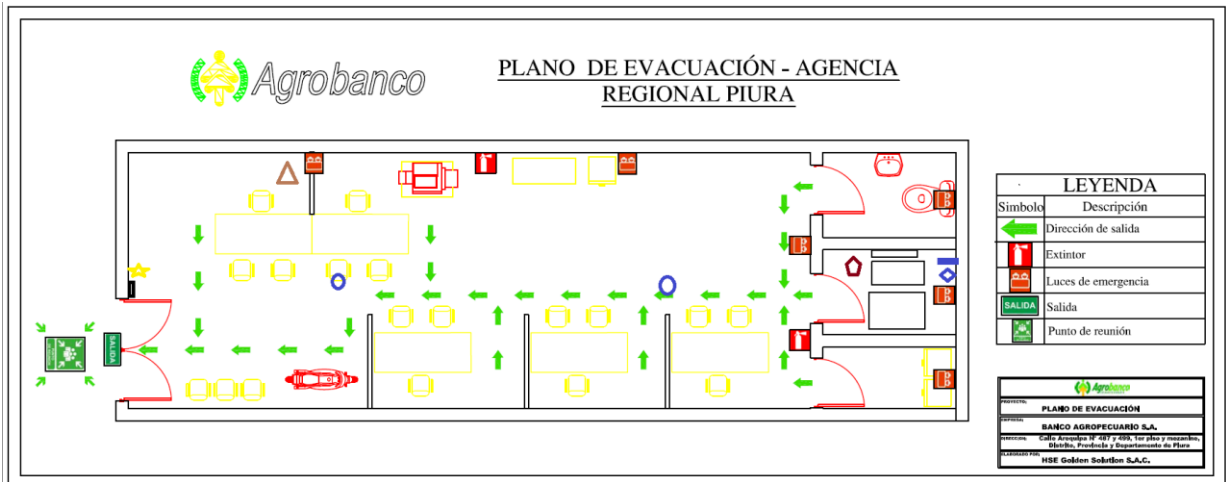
Agrobanco

PLANO DE EVACUACIÓN - AGENCIA REGIONAL PIURA

SALIDA

LEYENDA

| Simbolo | Descripción |
|---|---|
| | Dirección de salida |
| | Extintor |
| | Luces de emergencia |
| SALIDA | Salida |
| | Punto de reunión |

Agrobanco

PROYECTO:
PLANO DE EVACUACIÓN
EMPRESA:
BANCO AGROPECUARIO S.A.
DIRECCION:
Calle Arequipa Nº 487 y 499, 1er piso y mezanine, Distrito, Provincia y Departamento de Piura
ELABORADO POR:
HSE Golden Solution S.A.C.